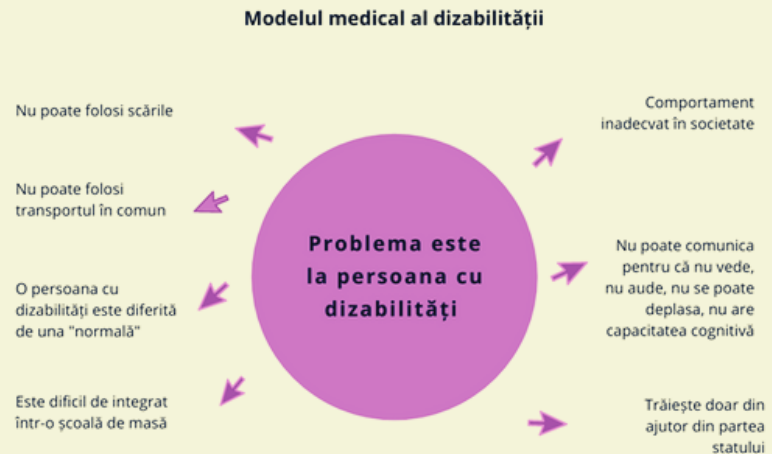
Modelul medical al dizabilității

Problema este la persoana cu dizabilități

Nu poate folosi scările

Nu poate folosi transportul în comun

O persoana cu dizabilități este diferită de una "normală"

Este dificil de integrat într-o școală de masă

Comportament inadecvat în societate

Nu poate comunica pentru că nu vede, nu aude, nu se poate deplasa, nu are capacitatea cognitivă

Trăiește doar din ajutor din partea statului